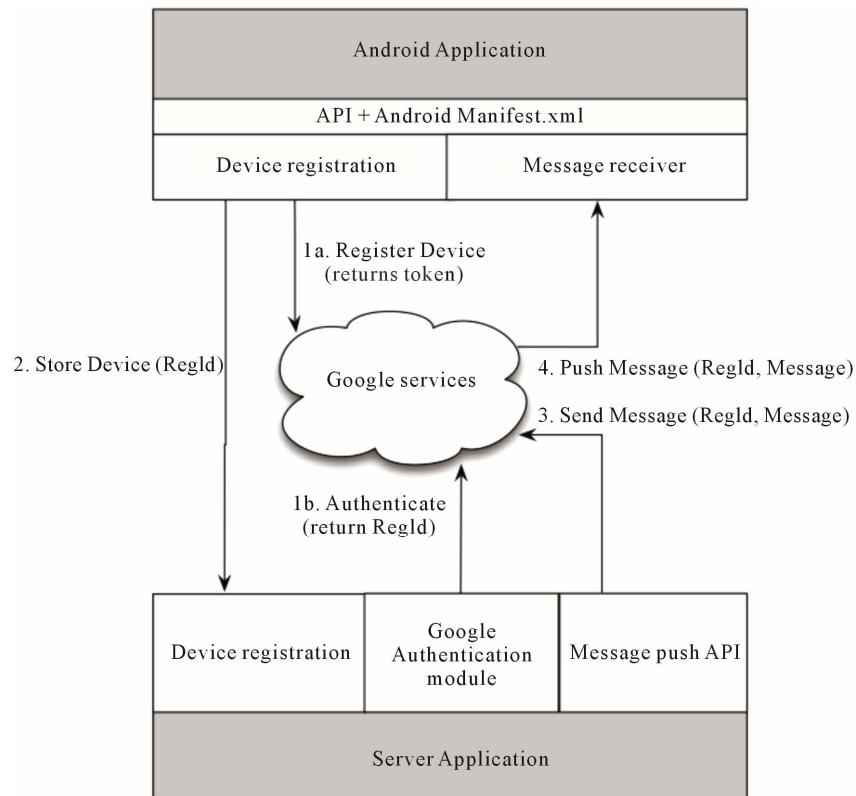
Android Application

API + Android Manifest.xml

Device registration

Message receiver

1a. Register Device (returns token)

2. Store Device (RegId)

Google services

4. Push Message (RegId, Message)

3. Send Message (RegId, Message)

1b. Authenticate (return RegId)

Device registration

Google Authentication module

Message push API

Server Application